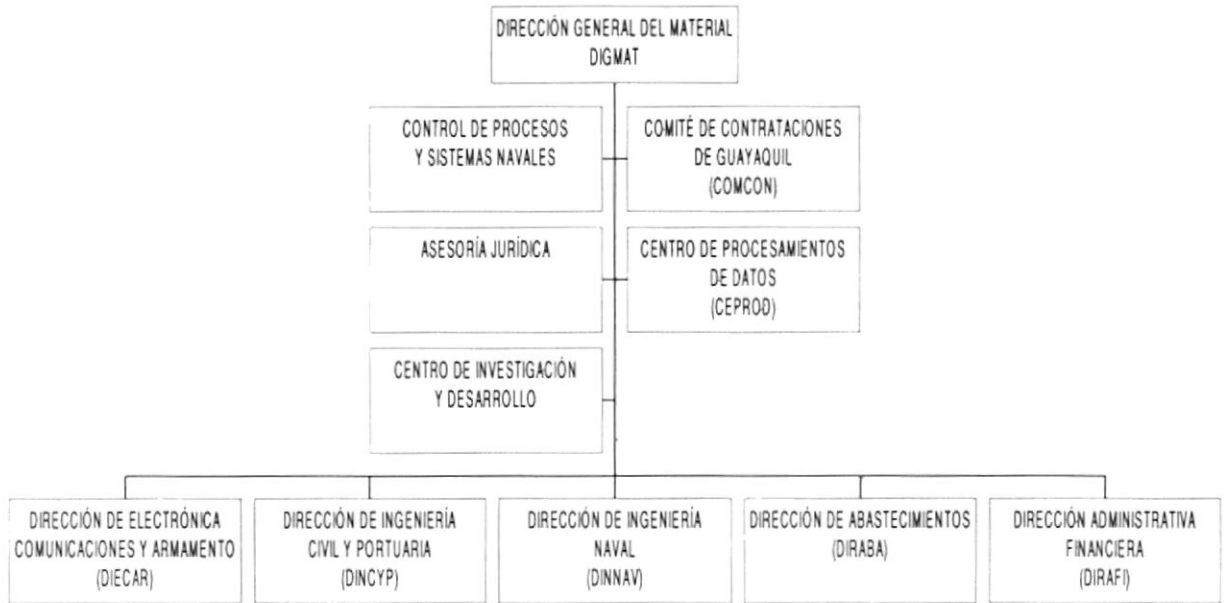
DIRECCIÓN GENERAL DEL MATERIAL
DIGMAT

CONTROL DE PROCESOS
Y SISTEMAS NAVALES

COMITÉ DE CONTRATACIONES
DE GUAYAQUIL
(COMCON)

ASESORÍA JURÍDICA

CENTRO DE PROCESAMIENTOS
DE DATOS
(CEPROD)

CENTRO DE INVESTIGACIÓN
Y DESARROLLO

DIRECCIÓN DE ELECTRÓNICA
COMUNICACIONES Y ARMAMENTO
(DIECAR)

DIRECCIÓN DE INGENIERÍA
CIVIL Y PORTUARIA
(DINCYP)

DIRECCIÓN DE INGENIERÍA
NAVAL
(DINNAV)

DIRECCIÓN DE ABASTECIMIENTOS
(DIRABA)

DIRECCIÓN ADMINISTRATIVA
FINANCIERA
(DIRAFI)